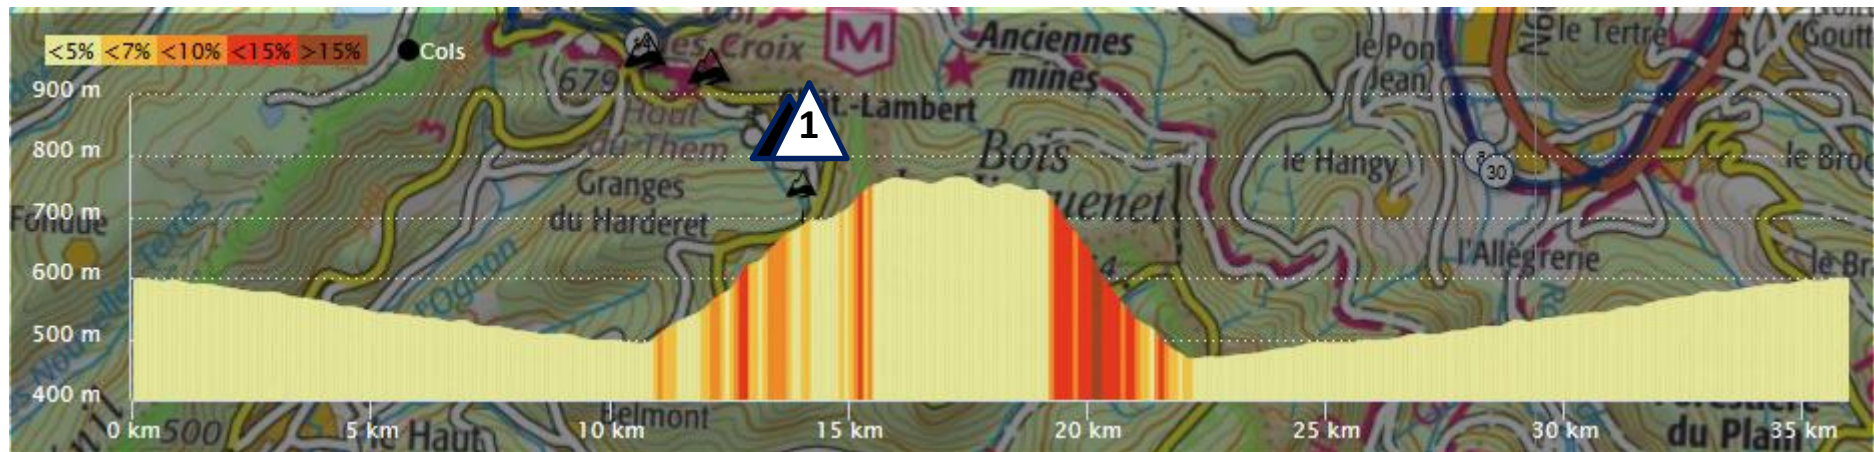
<5% <7% <10% <15% >15% Cols

900 m
800 m
700 m
600 m
500 m
400 m

1

0 km 5 km 10 km 15 km 20 km 25 km 30 km 35 km

679 Haut du Them Granges du Harderet Croix St-Lambert Anciennes mines Bois uenet le Pont Jean le Hangy l'Allégrerie le Tertre 30 Fondue l'Ognon Belmont 500 Haut du Plain